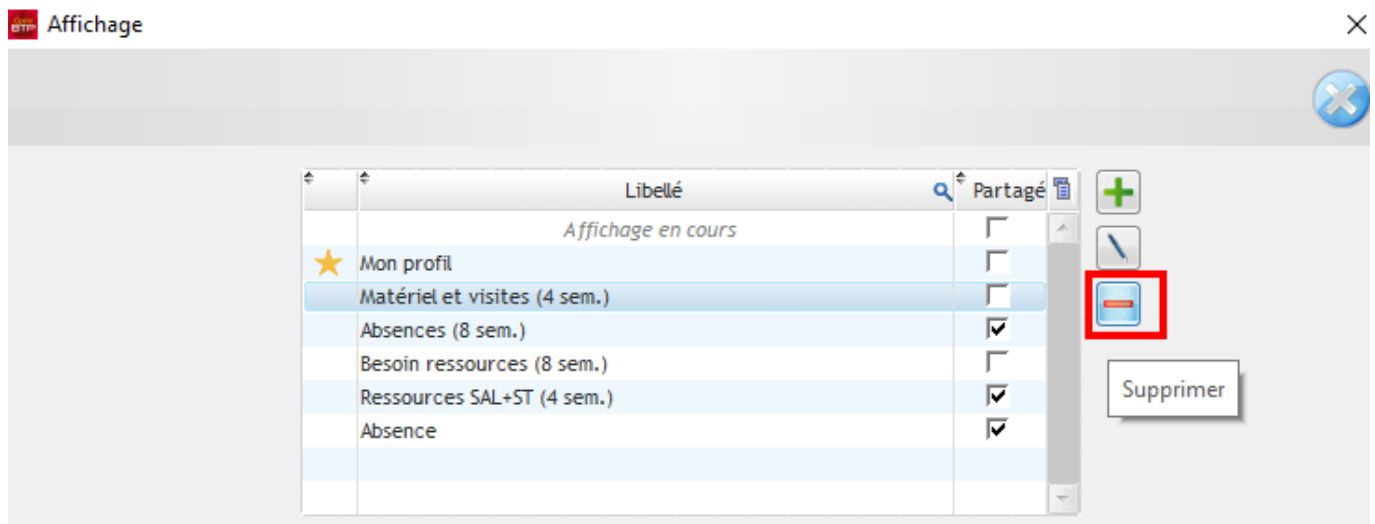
Affichage

| | Libellé | Partagé |
|---|---|---|
| | Affichage en cours | ☐ |
| | Mon profil | ☐ |
| | Matériel et visites (4 sem.) | ☐ |
| | Absences (8 sem.) | ☑ |
| | Besoin ressources (8 sem.) | ☐ |
| | Ressources SAL+ST (4 sem.) | ☑ |
| | Absence | ☑ |

Supprimer